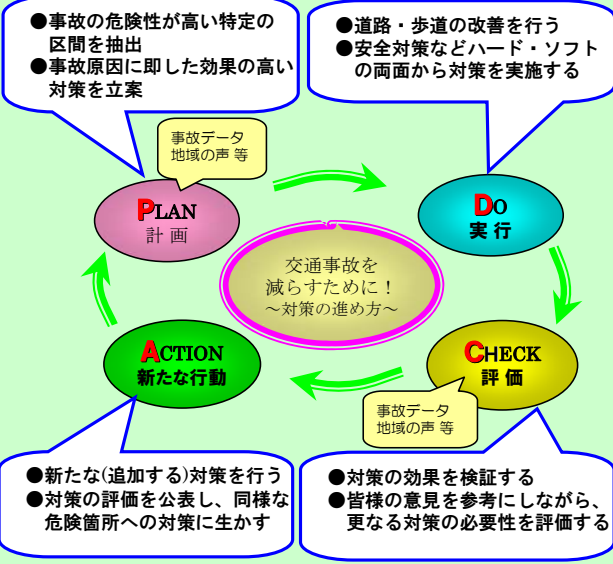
●事故の危険性が高い特定の区間を抽出
●事故原因に即した効果の高い対策を立案

●道路・歩道の改善を行う
●安全対策などハード・ソフトの両面から対策を実施する

事故データ
地域の声 等

PLAN
計 画

DO
実 行

交通事故を
減らすために！
〜対策の進め方〜

ACTION
新たな行動

CHECK
評 価

事故データ
地域の声 等

●新たな(追加する)対策を行う
●対策の評価を公表し、同様な危険箇所への対策に生かす

●対策の効果を検証する
●皆様の意見を参考にしながら、更なる対策の必要性を評価する